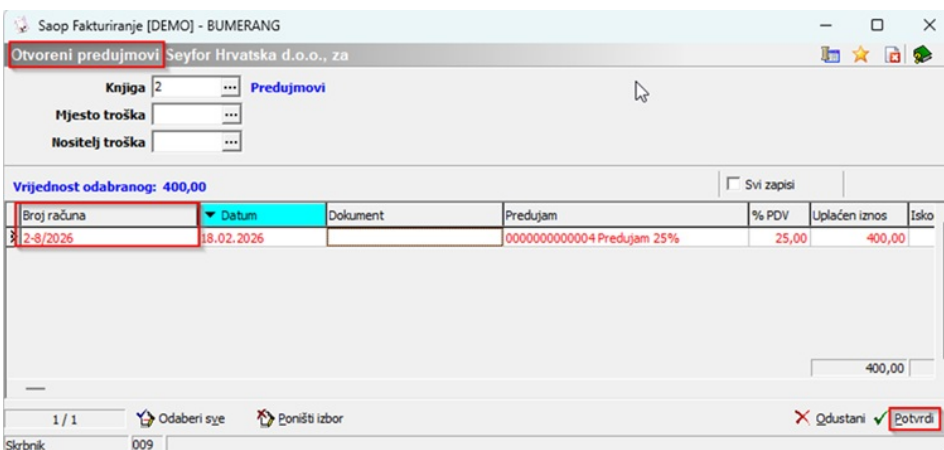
Saop Fakturiranje [DEMO] - BUMERANG

Otvoreni predujmovi Seyfor Hrvatska d.o.o., za

Knjiga 2 ... Predujmovi

Mjesto troška ...

Nositelj troška ...

Vrijednost odabranog: 400,00

Svi zapisi

| Broj računa | Datum | Dokument | Predujam | % PDV | Uplaćen iznos | Isko |
|---|---|---|---|---|---|---|
| 2-8/2026 | 18.02.2026 | | 0000000000004 Predujam 25% | 25,00 | 400,00 | |

400,00

1/1 Odaberi sve Poništi izbor Odustani Potvrdi

Skrbnik 009